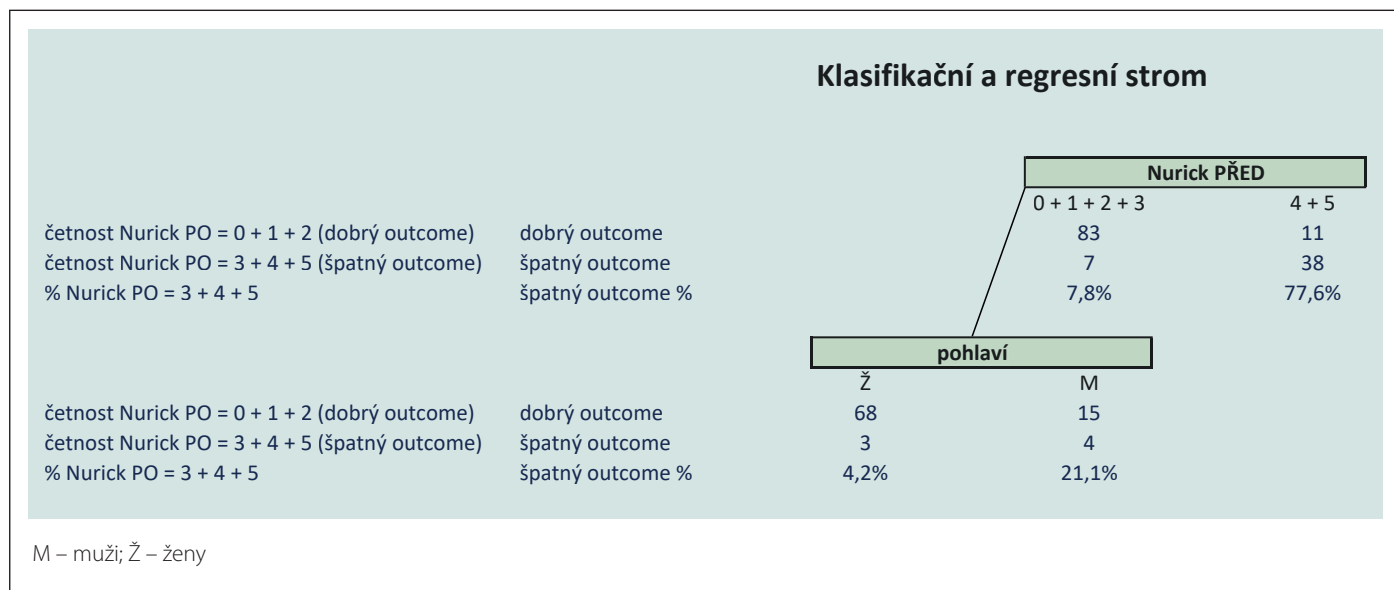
Klasifikační a regresní strom

Nurick PŘED

| | | 0 + 1 + 2 + 3 | 4 + 5 |
|---|---|---|---|
| četnost Nurick PO = 0 + 1 + 2 (dobrý outcome) | dobrý outcome | 83 | 11 |
| četnost Nurick PO = 3 + 4 + 5 (špatný outcome) | špatný outcome | 7 | 38 |
| % Nurick PO = 3 + 4 + 5 | špatný outcome % | 7,8% | 77,6% |

pohlaví

| | | Ž | M |
|---|---|---|---|
| četnost Nurick PO = 0 + 1 + 2 (dobrý outcome) | dobrý outcome | 68 | 15 |
| četnost Nurick PO = 3 + 4 + 5 (špatný outcome) | špatný outcome | 3 | 4 |
| % Nurick PO = 3 + 4 + 5 | špatný outcome % | 4,2% | 21,1% |

M – muži; Ž – ženy